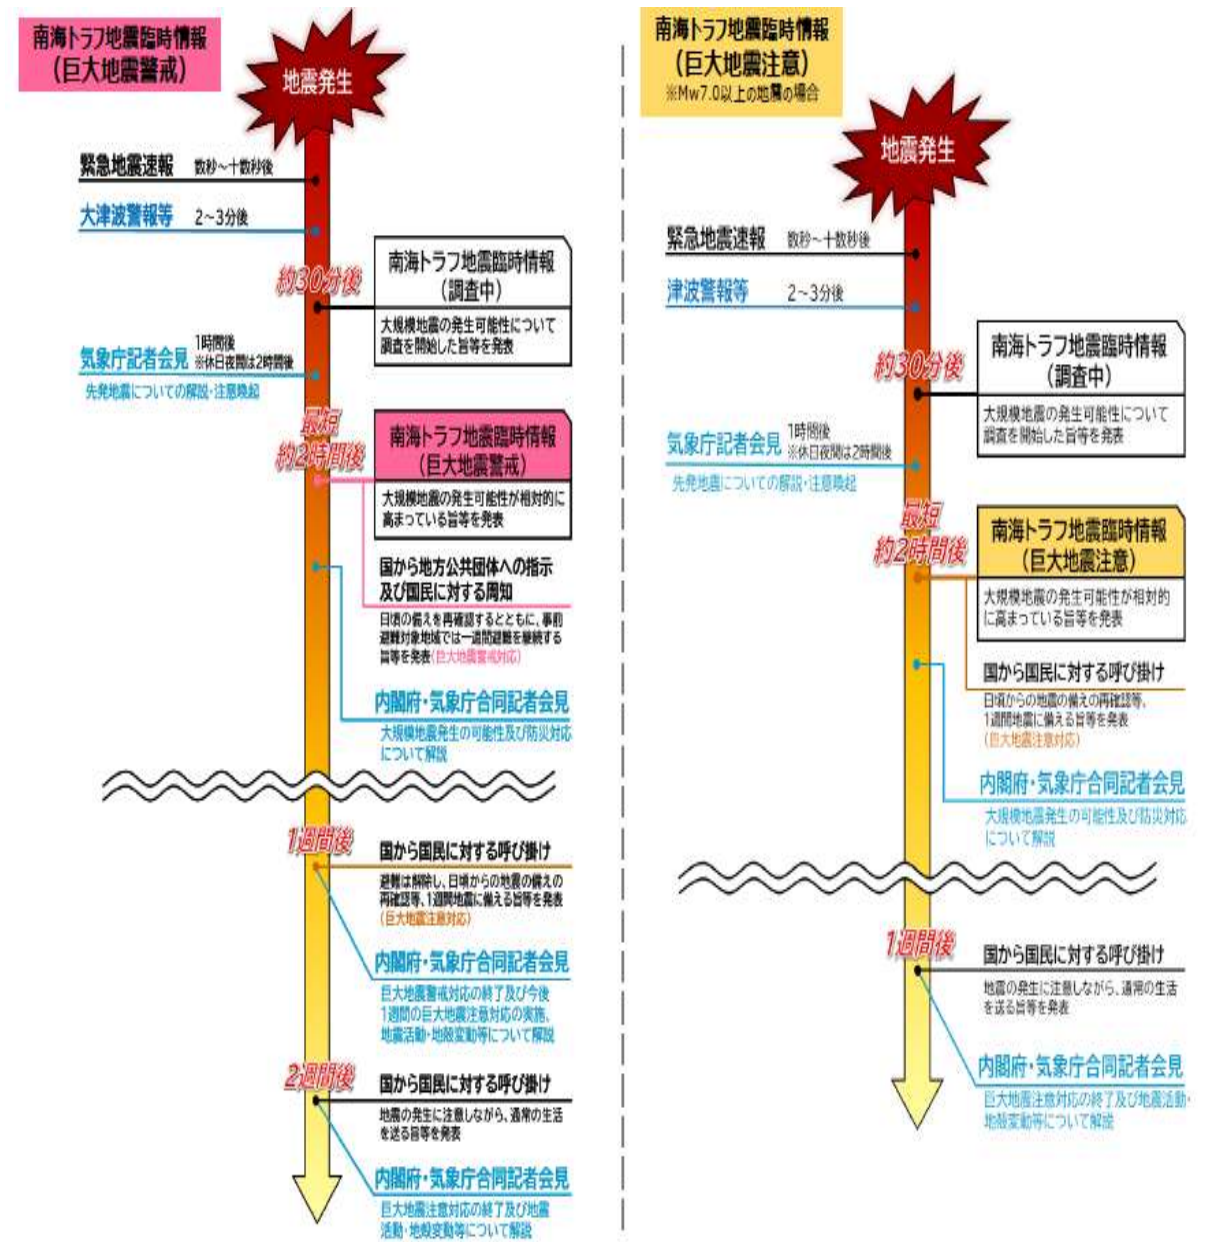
南海トラフ地震臨時情報
（巨大地震警戒）

地震発生

緊急地震速報 数秒～十数秒後

大津波警報等 2～3分後

約30分後

南海トラフ地震臨時情報
（調査中）
大規模地震の発生可能性について調査を開始した旨等を発表

気象庁記者会見 1時間後 ※休日夜間は2時間後
先発地震についての解説・注意喚起

最短
約2時間後

南海トラフ地震臨時情報
（巨大地震警戒）
大規模地震の発生可能性が相対的に高まっている旨等を発表

国から地方公共団体への指示及び国民に対する周知
日頃の備えを再確認するとともに、事前避難対象地域では一週間避難を継続する旨等を発表（巨大地震警戒対応）

内閣府・気象庁合同記者会見
大規模地震発生の可能性及び防災対応について解説

1週間後

国から国民に対する呼び掛け
避難は解除し、日頃からの地震の備えの再確認等、1週間地震に備える旨等を発表（巨大地震注意対応）

内閣府・気象庁合同記者会見
巨大地震警戒対応の終了及び今後1週間の巨大地震注意対応の実施、地震活動・地殻変動等について解説

2週間後

国から国民に対する呼び掛け
地震の発生に注意しながら、通常の生活を送る旨等を発表

内閣府・気象庁合同記者会見
巨大地震注意対応の終了及び地震活動・地殻変動等について解説

南海トラフ地震臨時情報
（巨大地震注意）
※Mw7.0以上の地震の場合

地震発生

緊急地震速報 数秒～十数秒後

津波警報等 2～3分後

約30分後

南海トラフ地震臨時情報
（調査中）
大規模地震の発生可能性について調査を開始した旨等を発表

気象庁記者会見 1時間後 ※休日夜間は2時間後
先発地震についての解説・注意喚起

最短
約2時間後

南海トラフ地震臨時情報
（巨大地震注意）
大規模地震の発生可能性が相対的に高まっている旨等を発表

国から国民に対する呼び掛け
日頃からの地震の備えの再確認等、1週間地震に備える旨等を発表（巨大地震注意対応）

内閣府・気象庁合同記者会見
大規模地震発生の可能性及び防災対応について解説

1週間後

国から国民に対する呼び掛け
地震の発生に注意しながら、通常の生活を送る旨等を発表

内閣府・気象庁合同記者会見
巨大地震注意対応の終了及び地震活動・地殻変動等について解説